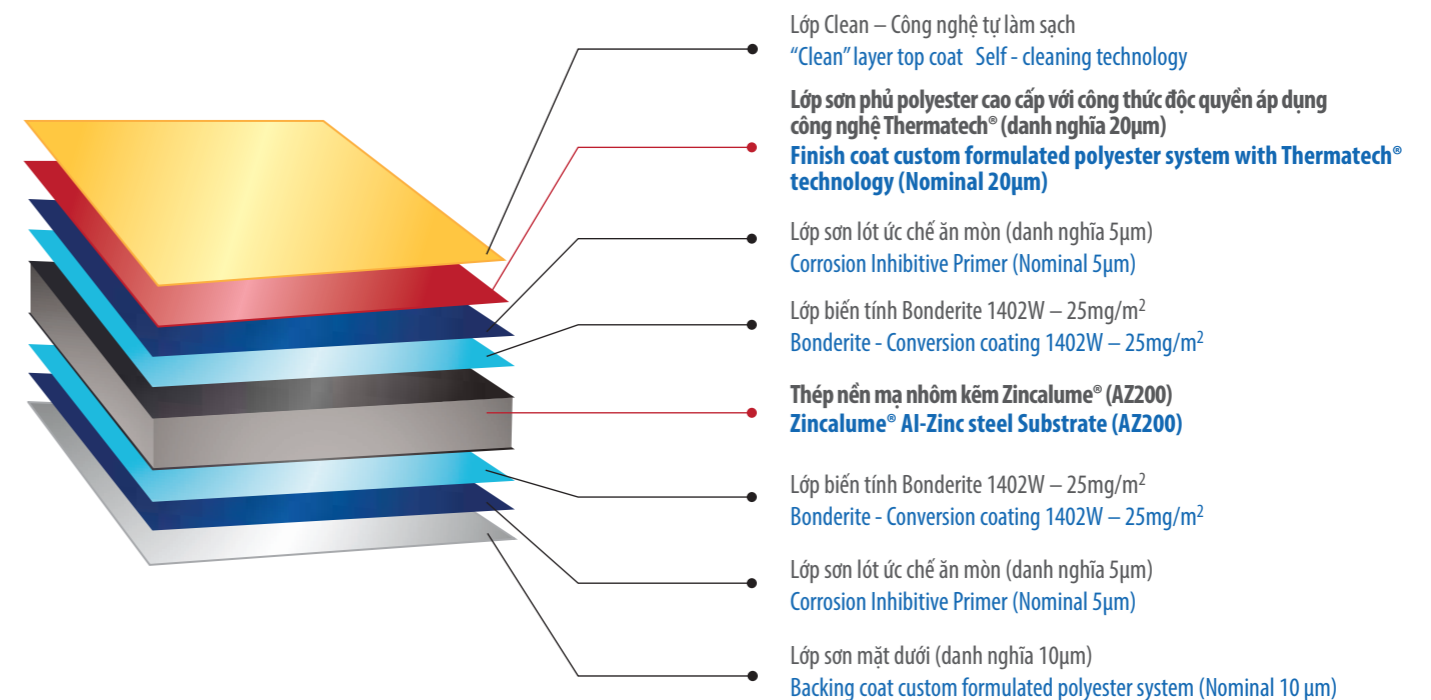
Lớp Clean – Công nghệ tự làm sạch
"Clean" layer top coat Self - cleaning technology

Lớp sơn phủ polyester cao cấp với công thức độc quyền áp dụng công nghệ Thermatech® (danh nghĩa 20μm)
Finish coat custom formulated polyester system with Thermatech® technology (Nominal 20μm)

Lớp sơn lót ức chế ăn mòn (danh nghĩa 5μm)
Corrosion Inhibitive Primer (Nominal 5μm)

Lớp biến tính Bonderite 1402W – 25mg/m$^2$
Bonderite - Conversion coating 1402W – 25mg/m$^2$

Thép nền mạ nhôm kẽm Zincalume® (AZ200)
Zincalume® Al-Zinc steel Substrate (AZ200)

Lớp biến tính Bonderite 1402W – 25mg/m$^2$
Bonderite - Conversion coating 1402W – 25mg/m$^2$

Lớp sơn lót ức chế ăn mòn (danh nghĩa 5μm)
Corrosion Inhibitive Primer (Nominal 5μm)

Lớp sơn mặt dưới (danh nghĩa 10μm)
Backing coat custom formulated polyester system (Nominal 10 μm)